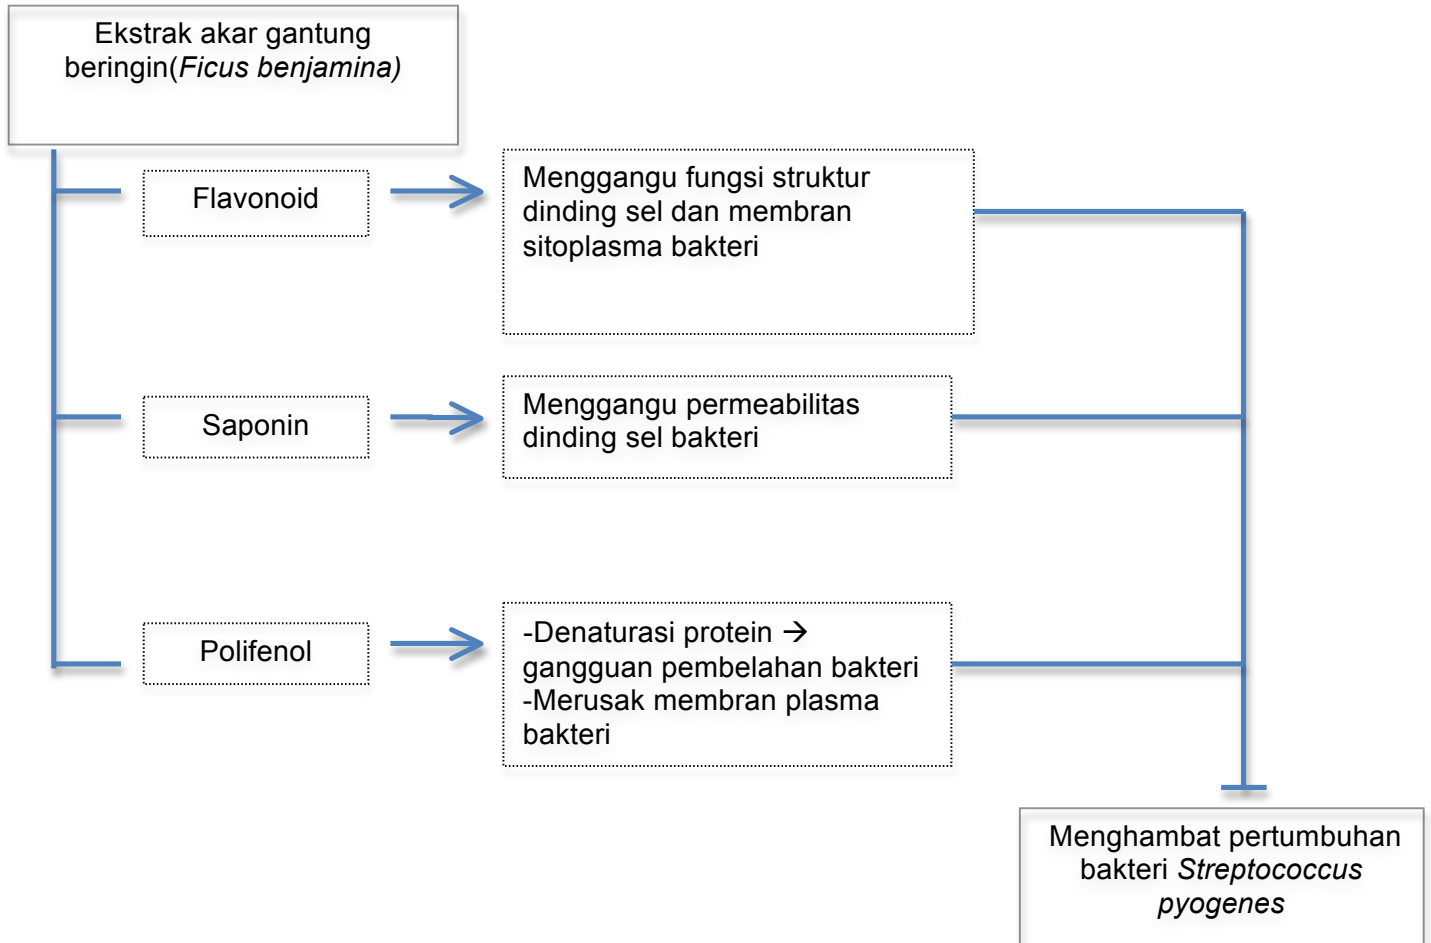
Ekstrak akar gantung beringin(*Ficus benjamina)*

Flavonoid

Menggangu fungsi struktur dinding sel dan membran sitoplasma bakteri

Saponin

Menggangu permeabilitas dinding sel bakteri

Polifenol

-Denaturasi protein → gangguan pembelahan bakteri
-Merusak membran plasma bakteri

Menghambat pertumbuhan bakteri *Streptococcus pyogenes*